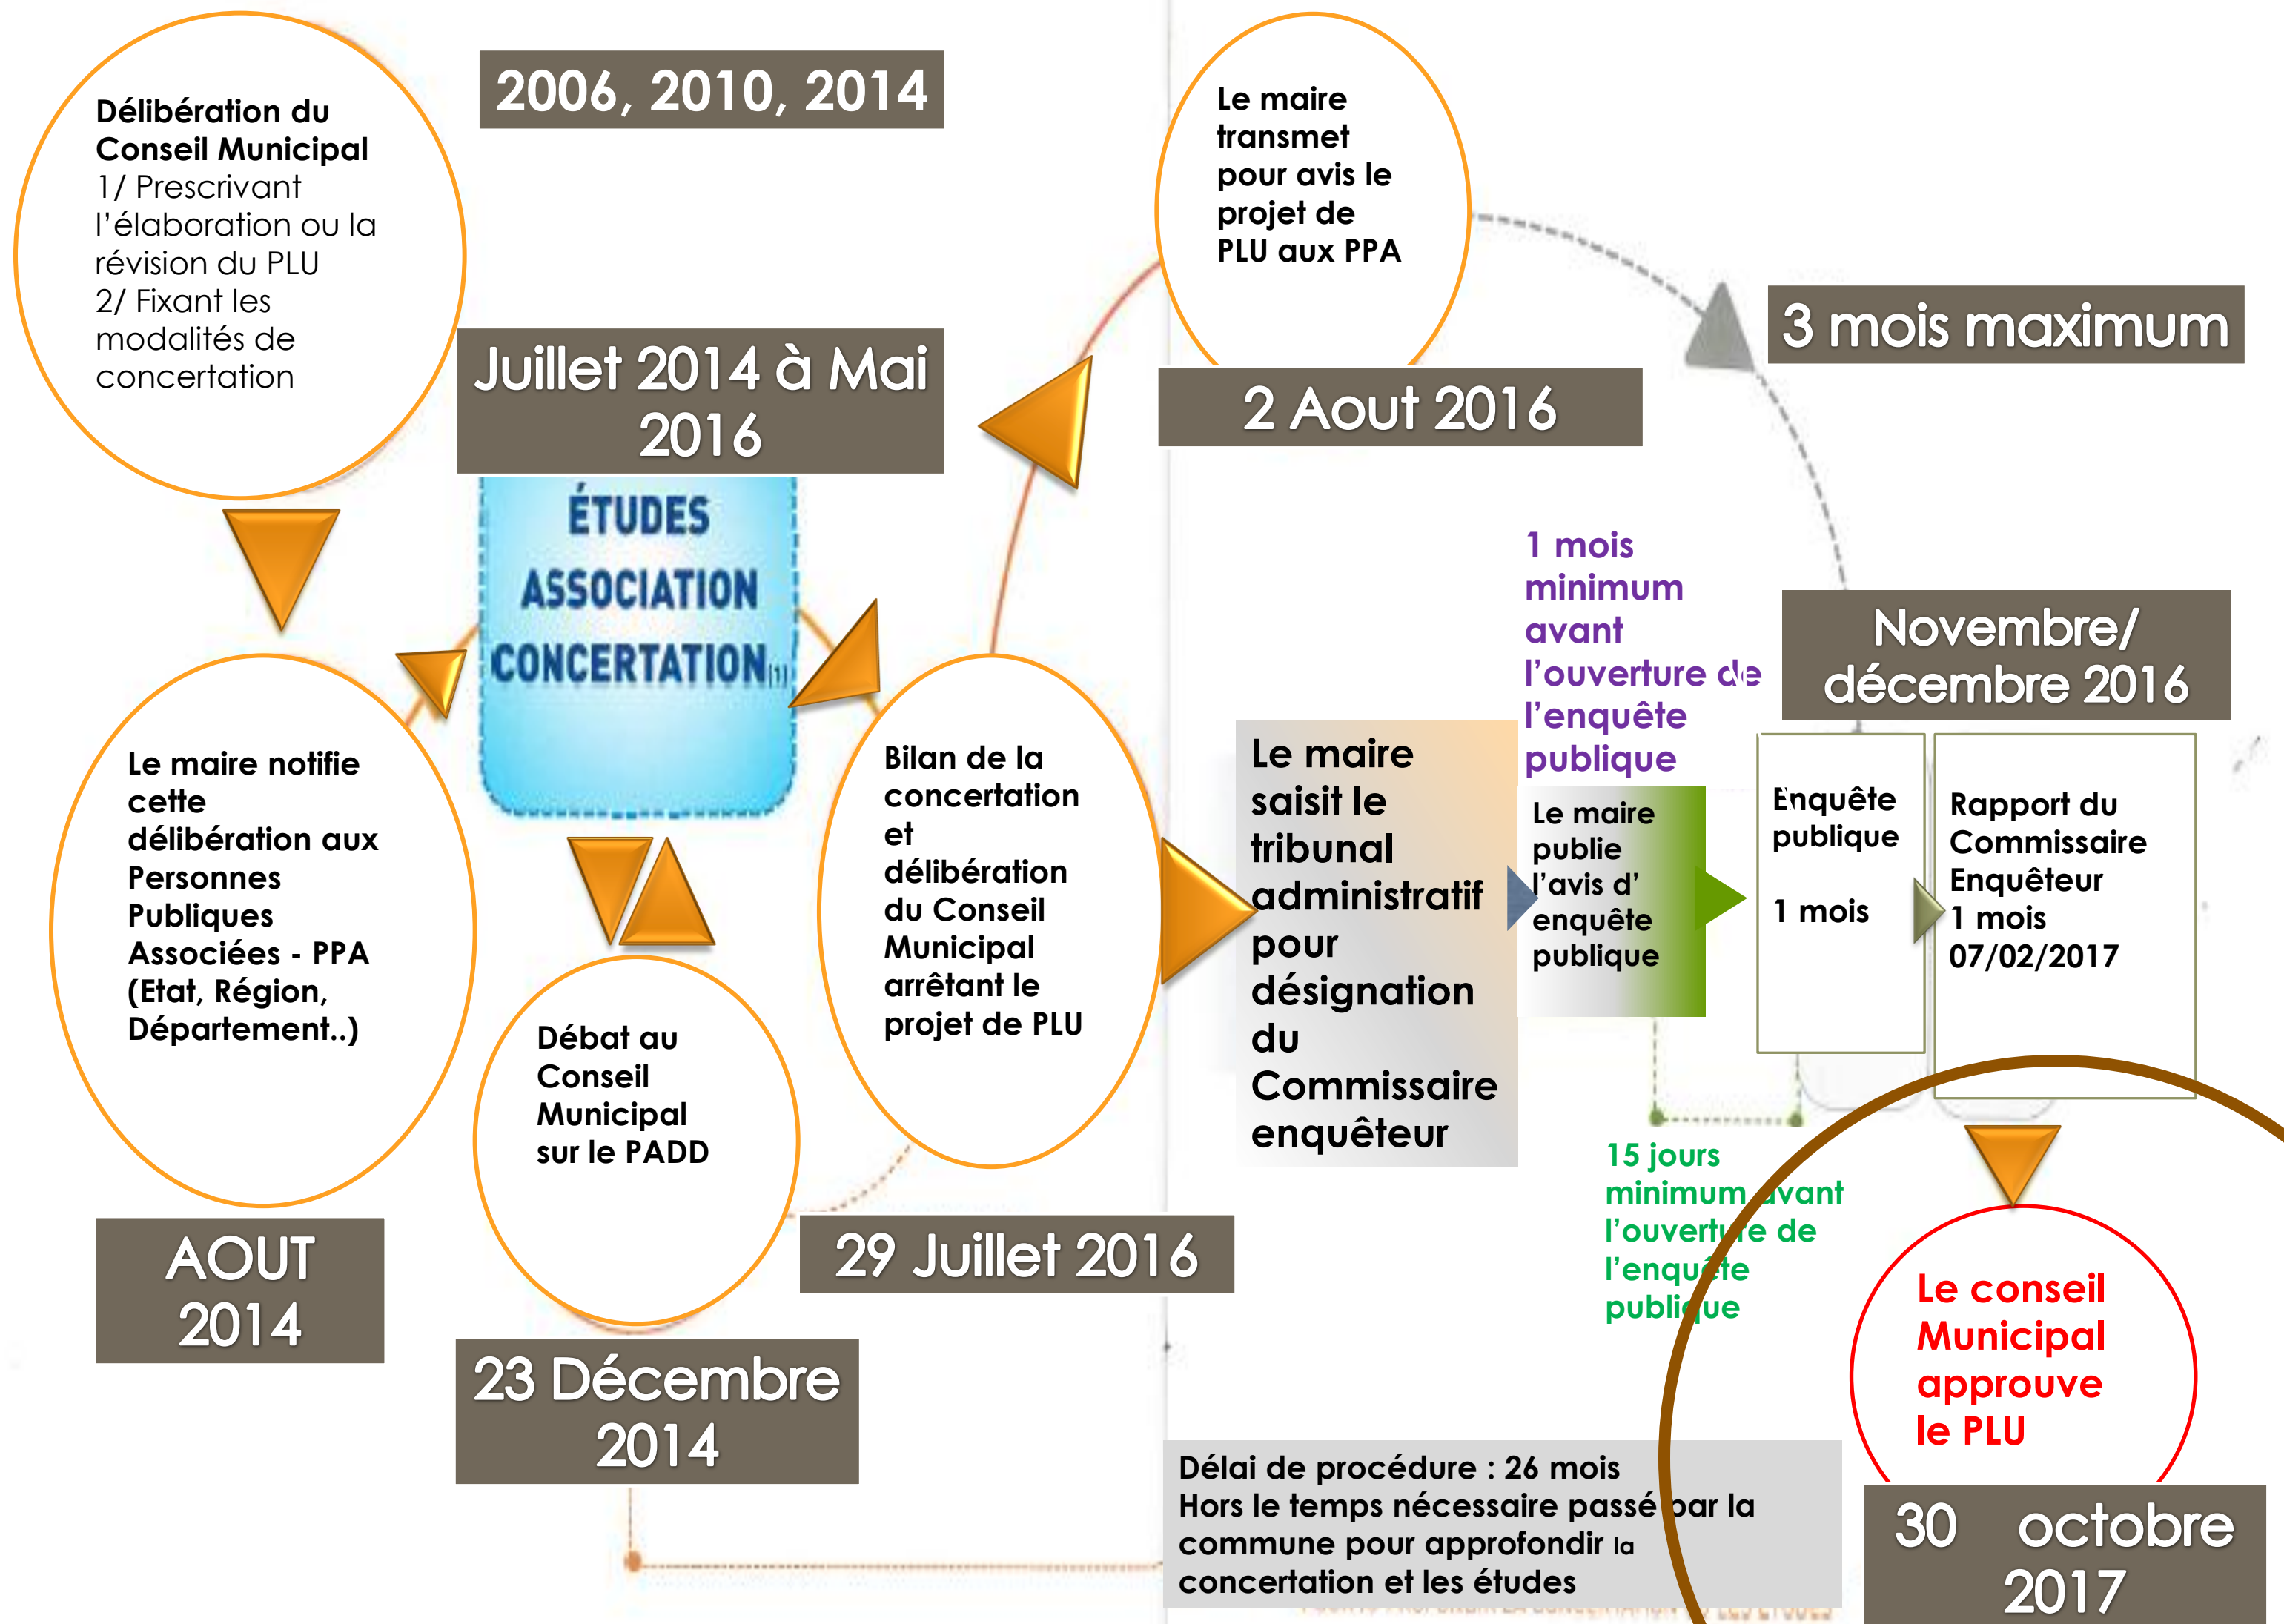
Délibération du Conseil Municipal
1/ Prescrivant l'élaboration ou la révision du PLU
2/ Fixant les modalités de concertation

2006, 2010, 2014

Juillet 2014 à Mai 2016

ÉTUDES
ASSOCIATION
CONCERTATION

Le maire transmet pour avis le projet de PLU aux PPA

2 Aout 2016

3 mois maximum

Le maire notifie cette délibération aux Personnes Publiques Associées - PPA (Etat, Région, Département..)

AOUT 2014

Débat au Conseil Municipal sur le PADD

23 Décembre 2014

Bilan de la concertation et délibération du Conseil Municipal arrêtant le projet de PLU

29 Juillet 2016

Le maire saisit le tribunal administratif pour désignation du Commissaire enquêteur

1 mois minimum avant l'ouverture de l'enquête publique

Le maire publie l'avis d' enquête publique

Novembre/ décembre 2016

Enquête publique

1 mois

Rapport du Commissaire Enquêteur
1 mois
07/02/2017

15 jours minimum avant l'ouverture de l'enquête publique

Le conseil Municipal approuve le PLU

30 octobre 2017

Délai de procédure : 26 mois
Hors le temps nécessaire passé par la commune pour approfondir la concertation et les études